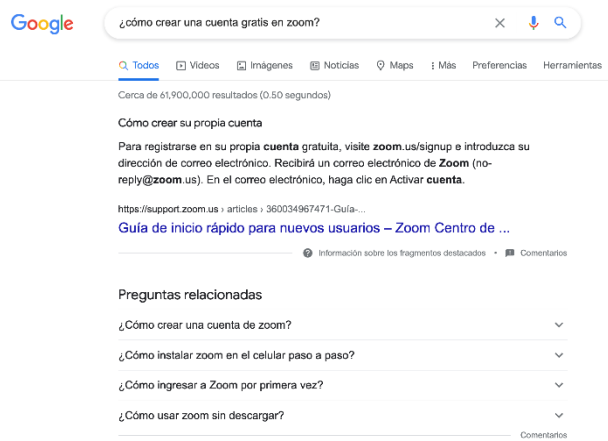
Google

¿cómo crear una cuenta gratis en zoom?

Todos Videos Imágenes Noticias Maps Más Preferencias Herramientas

Cerca de 61,900,000 resultados (0.50 segundos)

Cómo crear su propia cuenta

Para registrarse en su propia cuenta gratuita, visite zoom.us/signup e introduzca su dirección de correo electrónico. Recibirá un correo electrónico de Zoom (no-reply@zoom.us). En el correo electrónico, haga clic en Activar cuenta.

https://support.zoom.us › articles › 360034967471-Guía-...

Guía de inicio rápido para nuevos usuarios – Zoom Centro de ...

Información sobre los fragmentos destacados • Comentarios

Preguntas relacionadas

¿Cómo crear una cuenta de zoom?

¿Cómo instalar zoom en el celular paso a paso?

¿Cómo ingresar a Zoom por primera vez?

¿Cómo usar zoom sin descargar?

Comentarios